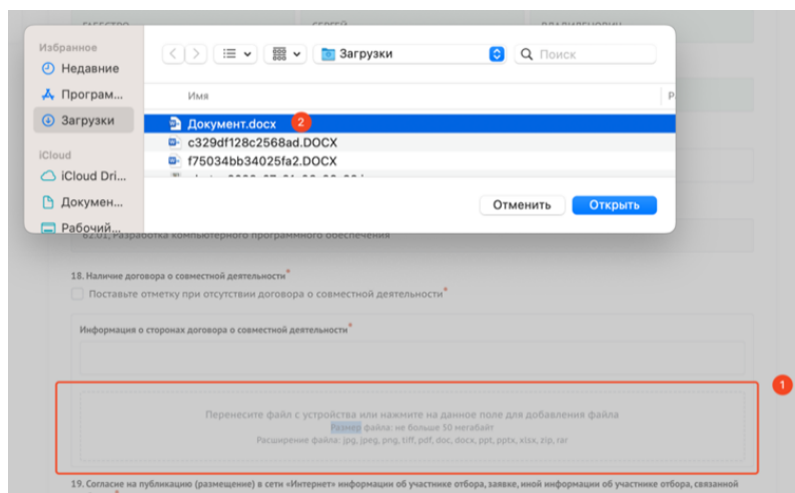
Избранное
Недавние
Программ...
Загрузки
iCloud
iCloud Dri...
Докумен...
Рабочий...

Загрузки
Поиск
Имя
Р
Документ.docx
2
c329df128c2568ad.DOCX
f75034bb34025fa2.DOCX
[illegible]

Отменить
Открыть

62.01, Разработка компьютерного программного обеспечения

18. Наличие договора о совместной деятельности*
Поставьте отметку при отсутствии договора о совместной деятельности*

Информация о сторонах договора о совместной деятельности*

1

Перенесите файл с устройства или нажмите на данное поле для добавления файла
Размер файла: не больше 50 мегабайт
Расширение файла: jpg, jpeg, png, tiff, pdf, doc, docx, ppt, pptx, xlsx, zip, rar

19. Согласие на публикацию (размещение) в сети «Интернет» информации об участнике отбора, заявке, иной информации об участнике отбора, связанной